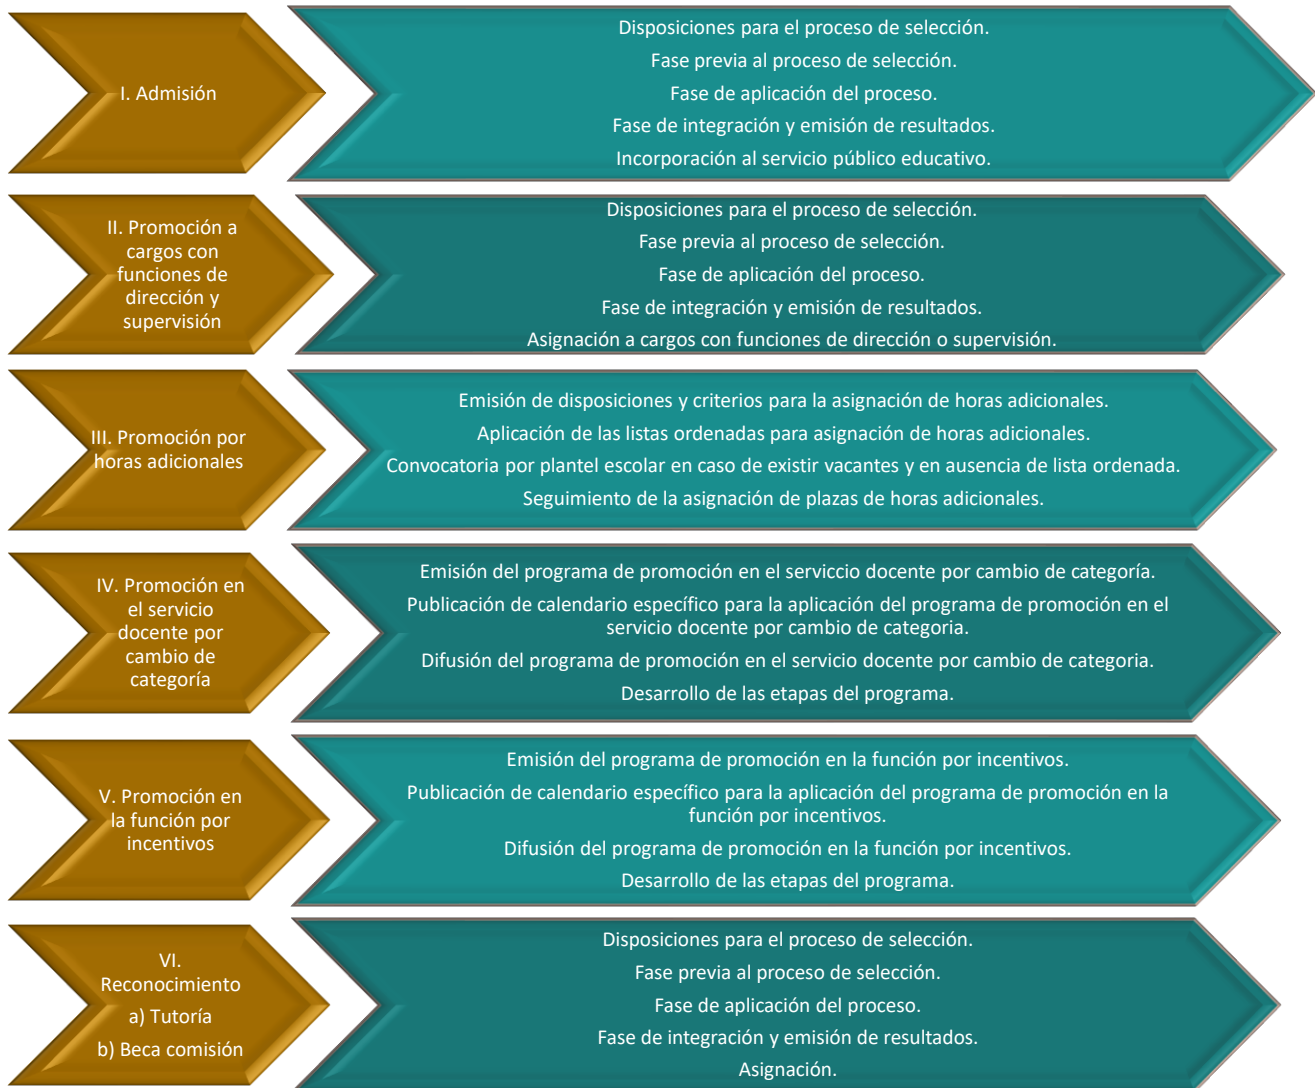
I. Admisión

Disposiciones para el proceso de selección.
Fase previa al proceso de selección.
Fase de aplicación del proceso.
Fase de integración y emisión de resultados.
Incorporación al servicio público educativo.

II. Promoción a cargos con funciones de dirección y supervisión

Disposiciones para el proceso de selección.
Fase previa al proceso de selección.
Fase de aplicación del proceso.
Fase de integración y emisión de resultados.
Asignación a cargos con funciones de dirección o supervisión.

III. Promoción por horas adicionales

Emisión de disposiciones y criterios para la asignación de horas adicionales.
Aplicación de las listas ordenadas para asignación de horas adicionales.
Convocatoria por plantel escolar en caso de existir vacantes y en ausencia de lista ordenada.
Seguimiento de la asignación de plazas de horas adicionales.

IV. Promoción en el servicio docente por cambio de categoría

Emisión del programa de promoción en el serviccio docente por cambio de categoría.
Publicación de calendario específico para la aplicación del programa de promoción en el servicio docente por cambio de categoria.
Difusión del programa de promoción en el servicio docente por cambio de categoria.
Desarrollo de las etapas del programa.

V. Promoción en la función por incentivos

Emisión del programa de promoción en la función por incentivos.
Publicación de calendario específico para la aplicación del programa de promoción en la función por incentivos.
Difusión del programa de promoción en la función por incentivos.
Desarrollo de las etapas del programa.

VI. Reconocimiento
a) Tutoría
b) Beca comisión

Disposiciones para el proceso de selección.
Fase previa al proceso de selección.
Fase de aplicación del proceso.
Fase de integración y emisión de resultados.
Asignación.